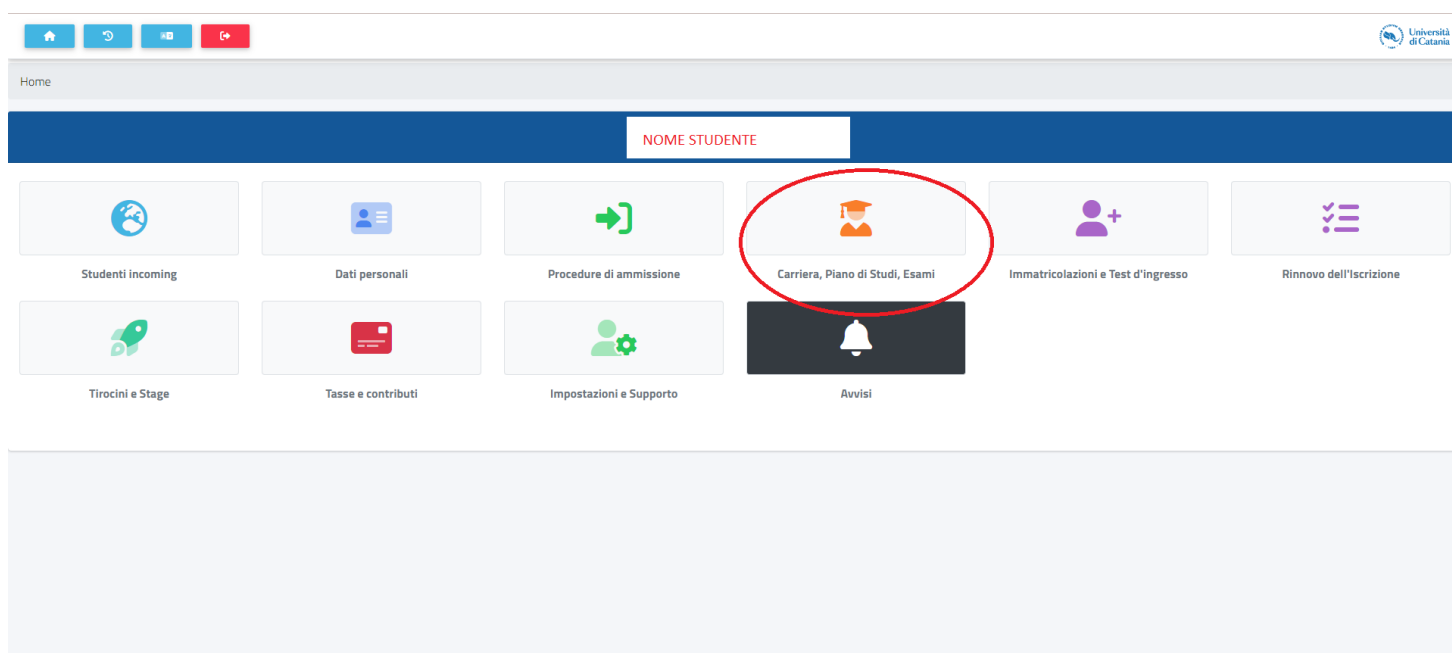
Università di Catania

Home

NOME STUDENTE

Studenti incoming

Dati personali

Procedure di ammissione

Carriera, Piano di Studi, Esami

Immatricolazioni e Test d'ingresso

Rinnovo dell'Iscrizione

Tirocini e Stage

Tasse e contributi

Impostazioni e Supporto

Avvisi